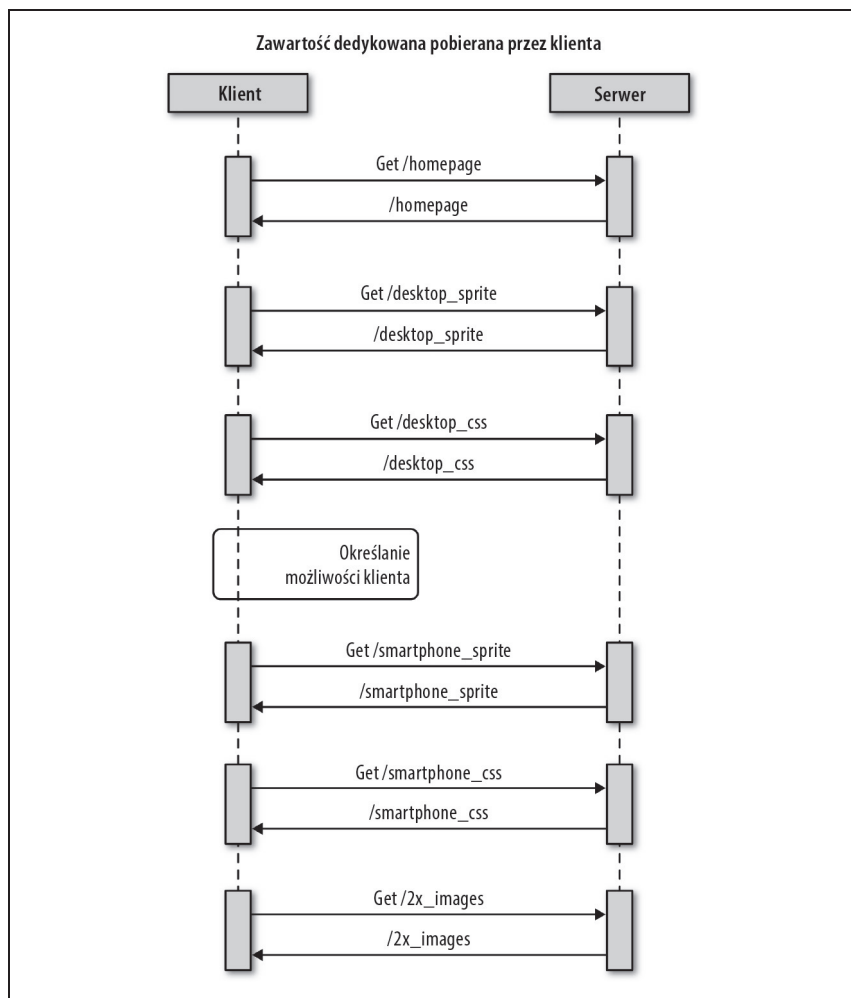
Zawartość dedykowana pobierana przez klienta

Klient

Serwer

Get /homepage

/homepage

Get /desktop_sprite

/desktop_sprite

Get /desktop_css

/desktop_css

Określanie możliwości klienta

Get /smartphone_sprite

/smartphone_sprite

Get /smartphone_css

/smartphone_css

Get /2x_images

/2x_images